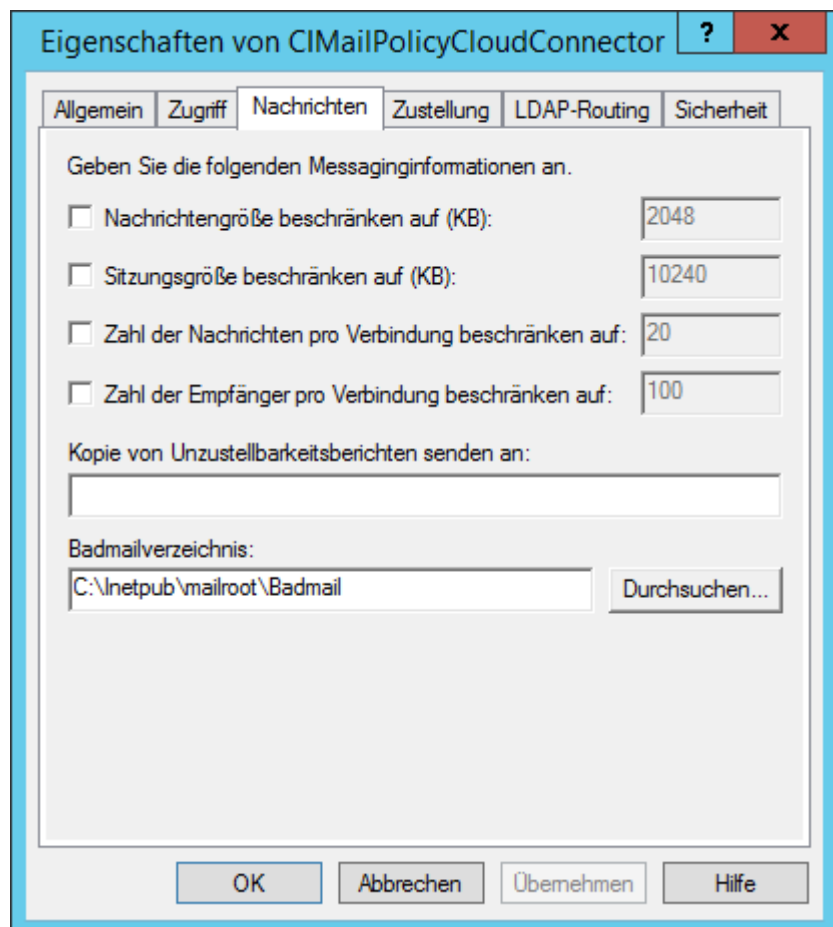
Eigenschaften von CIMailPolicyCloudConnector

?

X

Allgemein | Zugriff | Nachrichten | Zustellung | LDAP-Routing | Sicherheit

Geben Sie die folgenden Messaginginformationen an.

Nachrichtengröße beschränken auf (KB): 2048

Sitzungsgröße beschränken auf (KB): 10240

Zahl der Nachrichten pro Verbindung beschränken auf: 20

Zahl der Empfänger pro Verbindung beschränken auf: 100

Kopie von Unzustellbarkeitsberichten senden an:

Badmailverzeichnis:

C:\Inetpub\mailroot\Badmail

Durchsuchen...

OK

Abbrechen

Übernehmen

Hilfe